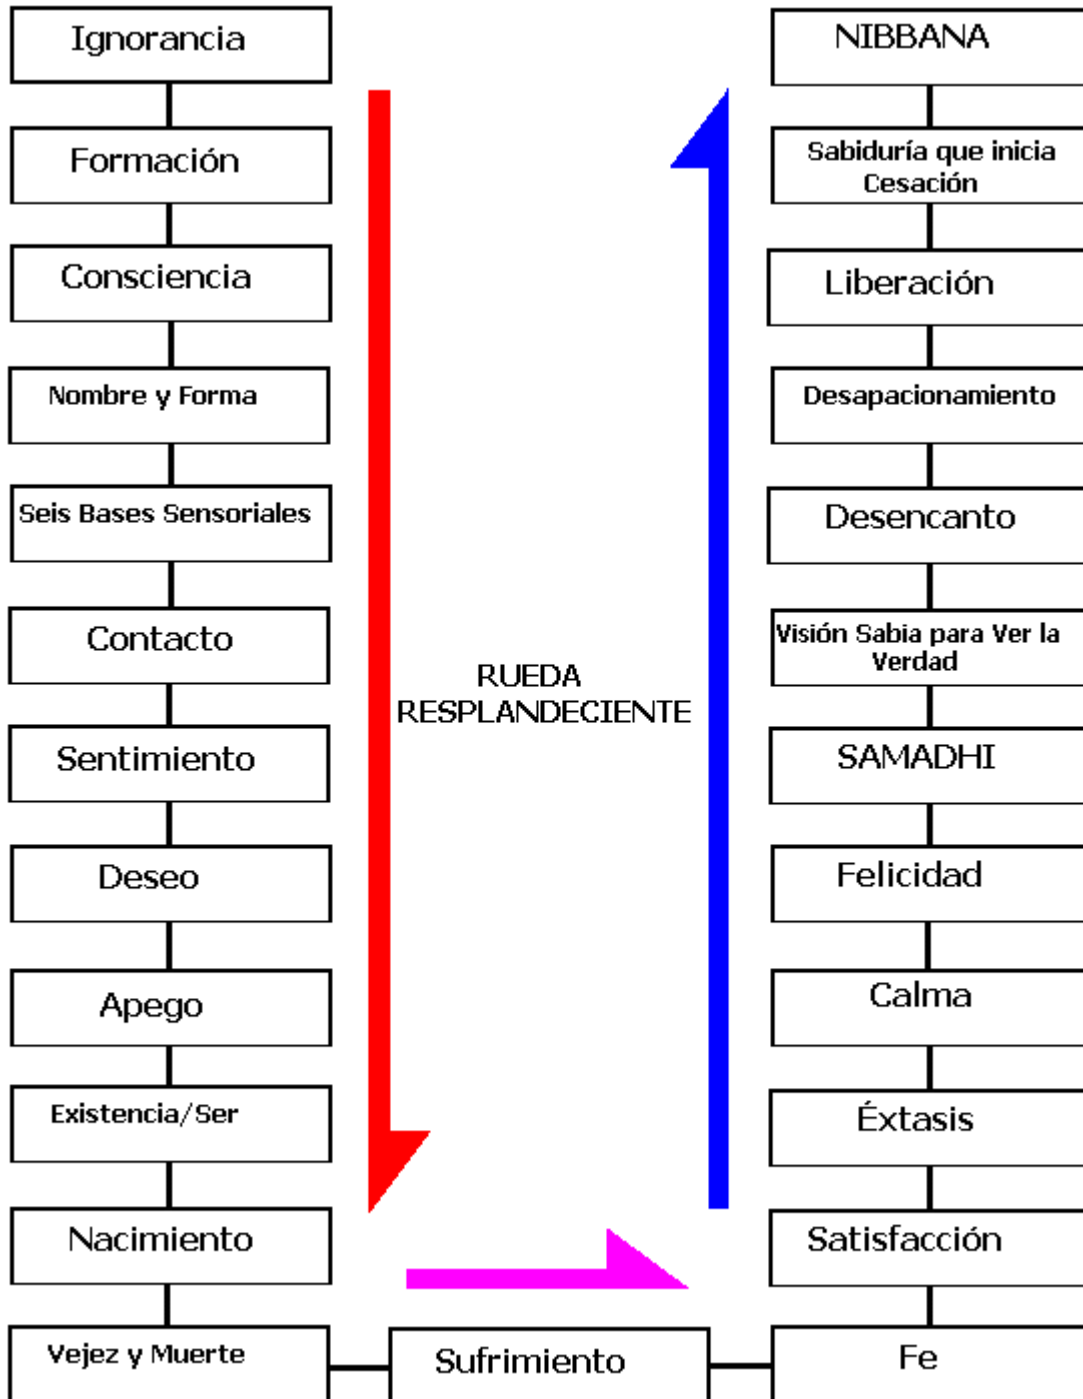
Ignorancia

Formación

Consciencia

Nombre y Forma

Seis Bases Sensoriales

Contacto

Sentimiento

Deseo

Apego

Existencia/Ser

Nacimiento

Vejez y Muerte

RUEDA RESPLANDECIENTE

Sufrimiento

Fe

Satisfacción

Éxtasis

Calma

Felicidad

SAMADHI

Visión Sabia para Ver la Verdad

Desencanto

Desapacionamiento

Liberación

Sabiduría que inicia Cesación

NIBBANA